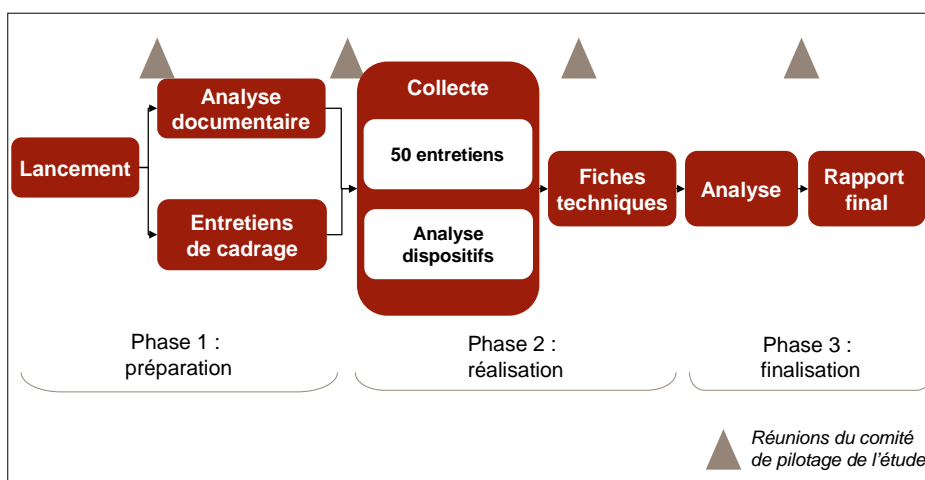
Lancement

Analyse documentaire

Entretiens de cadrage

Collecte

50 entretiens

Analyse dispositifs

Fiches techniques

Analyse

Rapport final

Phase 1 : préparation

Phase 2 : réalisation

Phase 3 : finalisation

Réunions du comité de pilotage de l'étude